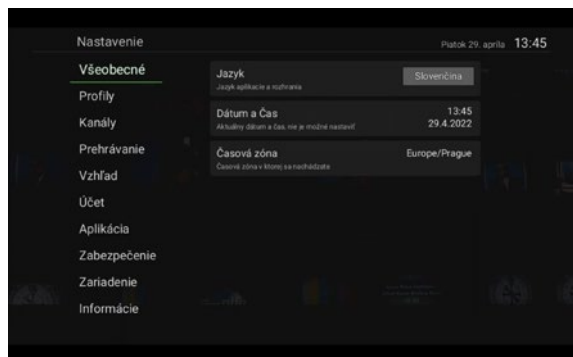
Nastavenie

Piatok 29. apríla 13:45

Všeobecné
Profily
Kanály
Prehrávanie
Vzhľad
Účet
Aplikácia
Zabezpečenie
Zariadenie
Informácie

Jazyk
Jazyk aplikácie a rozhrania
Slovenčina

Dátum a Čas
Aktuálny dátum a čas, nie je možné nastaviť
13:45
29.4.2022

Časová zóna
Časová zóna v ktorej sa nachádzate
Europe/Prague